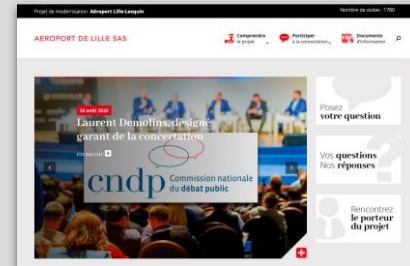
Projet de modernisation **Aéroport Lille-Lesquin**

Nombre de visites : 1780

AEROPORT DE LILLE SAS

Comprendre le projet

Participer à la concertation

Documents d'information

28 avril 2020

Laurent Demolins, désigné garant de la concertation

En savoir +

cndp Commission nationale du débat public

Posez votre question

Vos questions Nos réponses

Rencontrez le porteur du projet